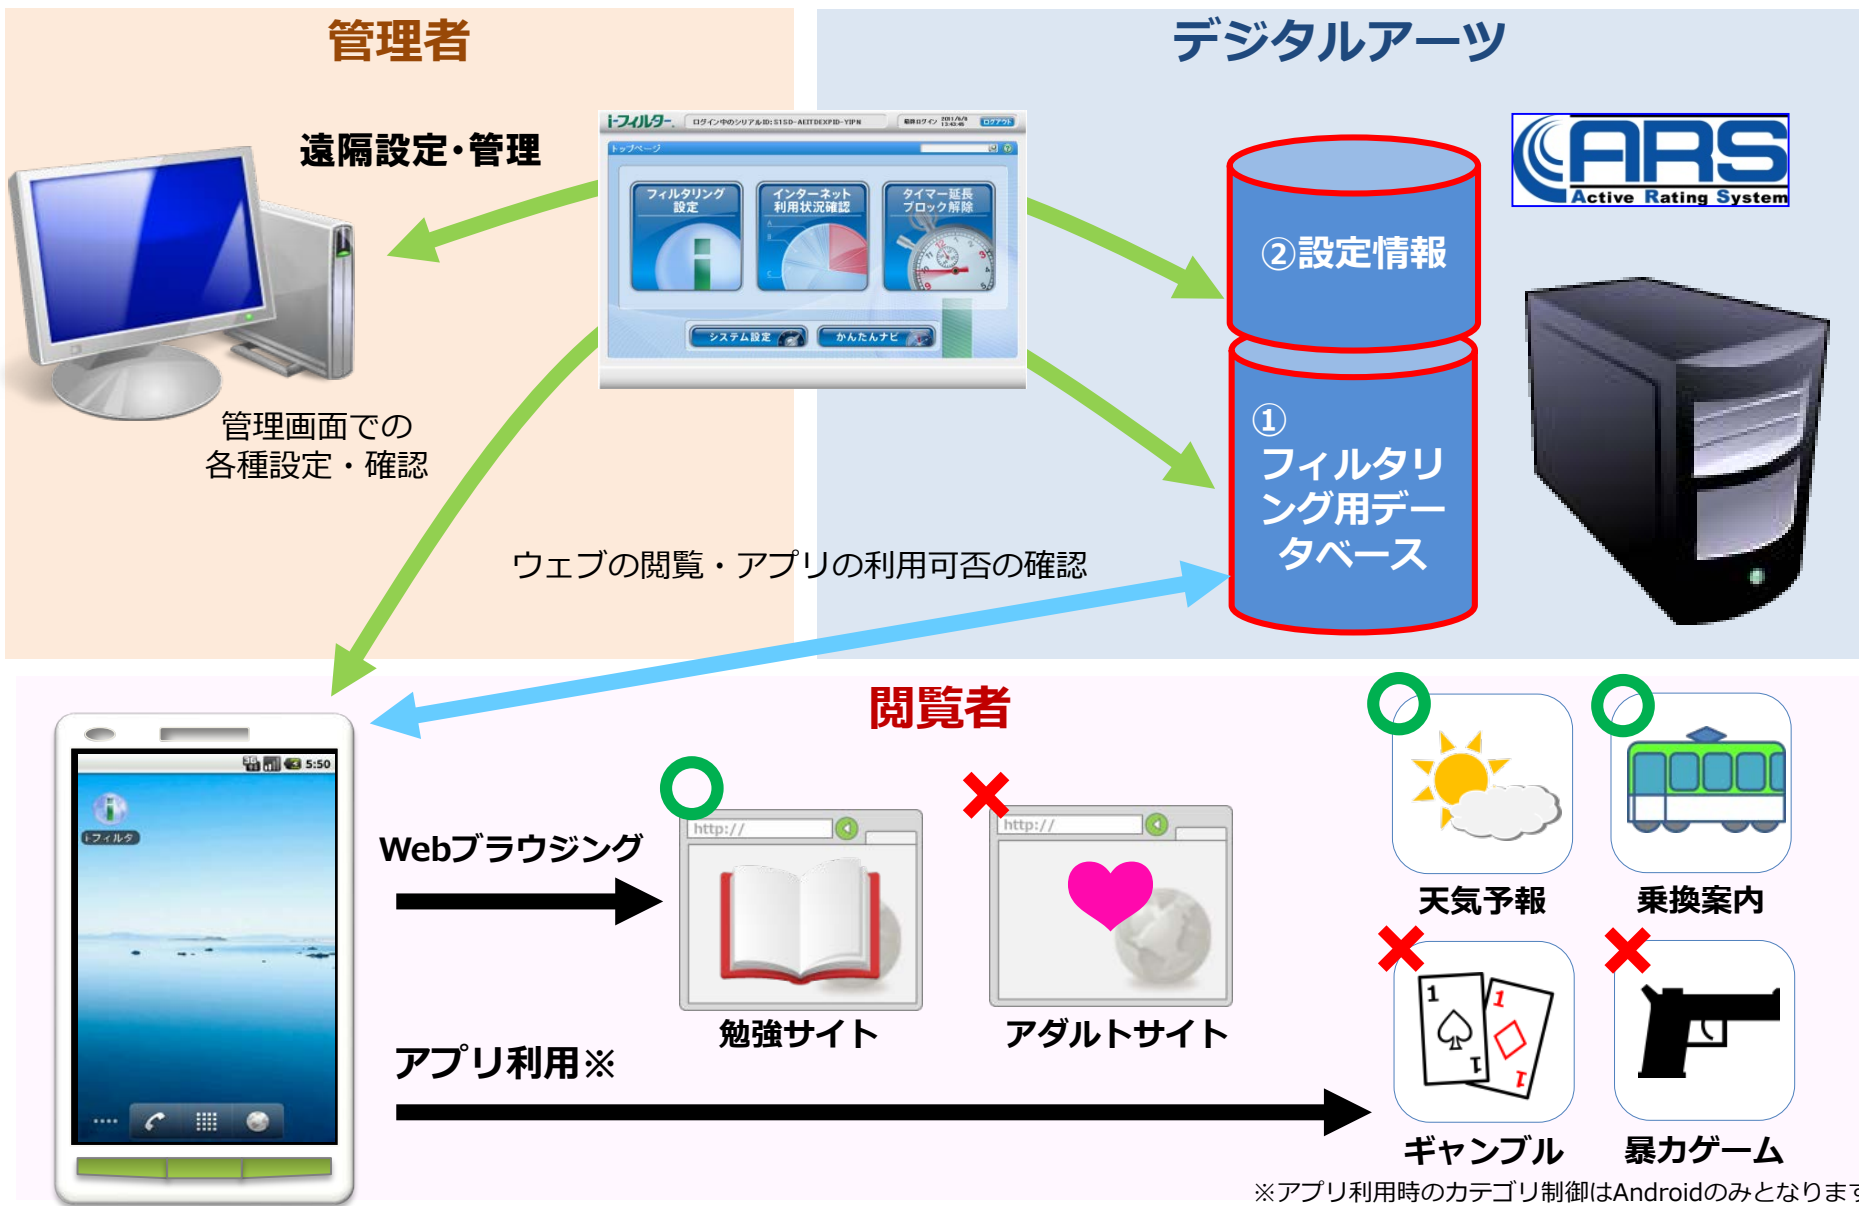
管理者

デジタルアーツ

遠隔設定・管理

i-フィルター

ログイン中のシリアルID: S1SD-AEITDEXPID-YIPN

ログアウト

トップページ

フィルタリング設定

インターネット利用状況確認

タイマー延長ブロック解除

システム設定

かんたんナビ

ARS Active Rating System

②設定情報

①フィルタリング用データベース

管理画面での各種設定・確認

ウェブの閲覧・アプリの利用可否の確認

閲覧者

5:50

i-フィルター

Webブラウジング

http://

http://

勉強サイト

アダルトサイト

アプリ利用※

天気予報

乗換案内

ギャンブル

暴力ゲーム

※アプリ利用時のカテゴリ制御はAndroidのみとなりま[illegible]